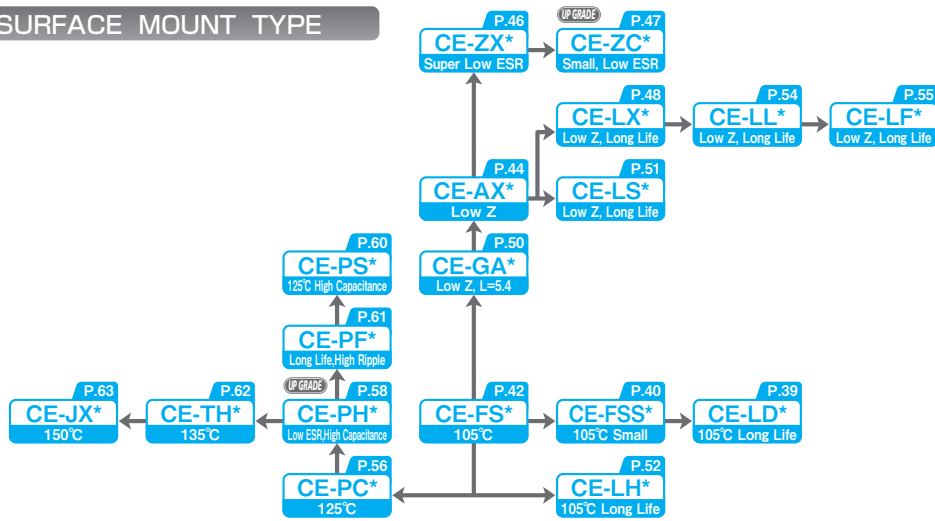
SURFACE MOUNT TYPE

P.46
CE-ZX*
Super Low ESR

UP GRADE
P.47
CE-ZC*
Small, Low ESR

P.48
CE-LX*
Low Z, Long Life

P.54
CE-LL*
Low Z, Long Life

P.55
CE-LF*
Low Z, Long Life

P.44
CE-AX*
Low Z

P.51
CE-LS*
Low Z, Long Life

P.60
CE-PS*
125℃ High Capacitance

P.50
CE-GA*
Low Z, L=5.4

P.61
CE-PF*
Long Life,High Ripple

UP GRADE
P.58
CE-PH*
Low ESR,High Capacitance

P.63
CE-JX*
150℃

P.62
CE-TH*
135℃

P.42
CE-FS*
105℃

P.40
CE-FSS*
105℃ Small

P.39
CE-LD*
105℃ Long Life

P.56
CE-PC*
125℃

P.52
CE-LH*
105℃ Long Life